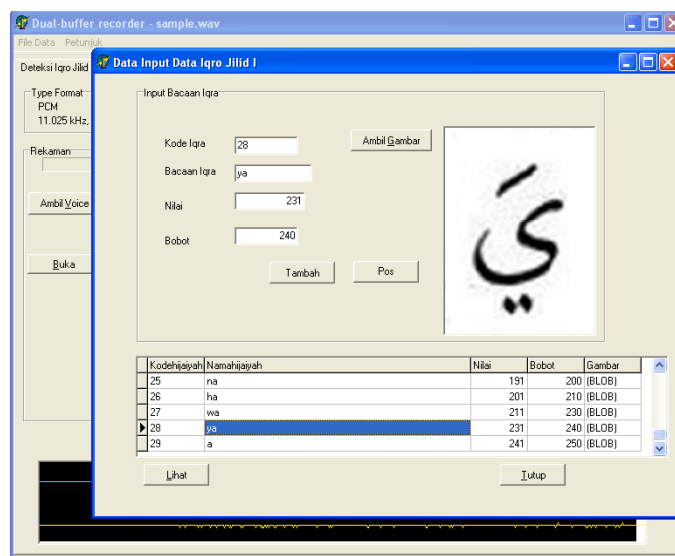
Dual-buffer recorder - sample.wav

File Data Petunjuk

Deteksi Iqro Jilid

Type Format
PCM
11.025 kHz,

Rekaman

Ambil Voice

Buka

Data Input Data Iqro Jilid I

Input Bacaan Iqra

Kode Iqra 28

Bacaan Iqra ya

Nilai 231

Bobot 240

Ambil Gambar

Tambah

Pos

يَ

| | Kodehijaiyah | Namahijaiyah | Nilai | Bobot | Gambar |
|---|---|---|---|---|---|
| | 25 | na | 191 | 200 | (BLOB) |
| | 26 | ha | 201 | 210 | (BLOB) |
| | 27 | wa | 211 | 230 | (BLOB) |
| ▶ | 28 | ya | 231 | 240 | (BLOB) |
| | 29 | a | 241 | 250 | (BLOB) |

Lihat

Tutup